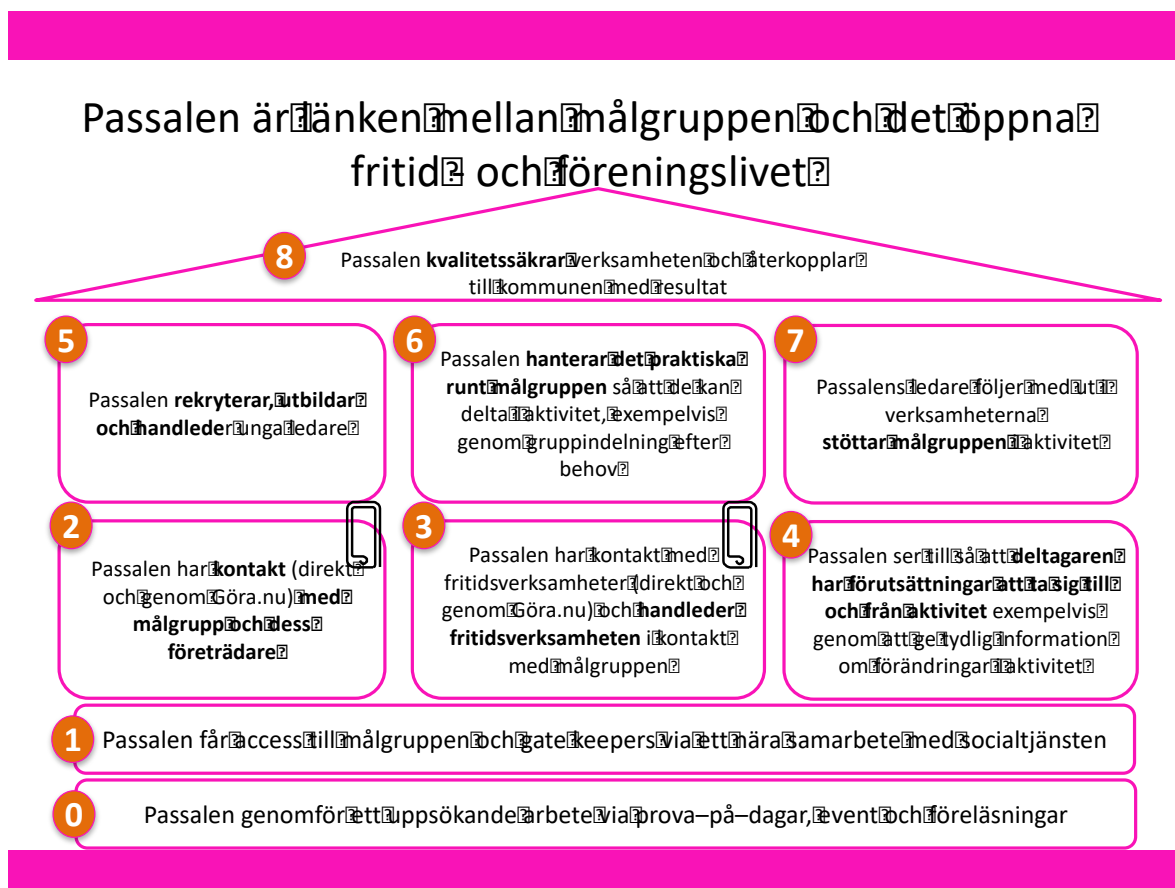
Passalen är länken mellan målgruppen och det öppna fritid- och föreningslivet

8 Passalen **kvalitetssäkrar** verksamheten och återkopplar till kommunen med resultat

5 Passalen **rekryterar, utbildar och handleder** unga ledare

6 Passalen **hanterar det praktiska runt målgruppen** så att de kan delta i aktivitet, exempelvis genom gruppindelning efter behov

7 Passalens ledare följer med ut i verksamheterna **stöttar målgruppen i aktivitet**

2 Passalen har **kontakt** (direkt och genom Göra.nu) **med målgrupp och dess företrädare**

3 Passalen har kontakt med fritidsverksamheter (direkt och genom Göra.nu) och **handleder fritidsverksamheten** i kontakt med målgruppen

4 Passalen ser till så att **deltagaren har förutsättningar att ta sig till och från aktivitet** exempelvis genom att ge tydlig information om förändringar i aktivitet

1 Passalen får access till målgruppen och gate keepers via ett nära samarbete med socialtjänsten

0 Passalen genomför ett uppsökande arbete via prova–på–dagar, event och föreläsningar